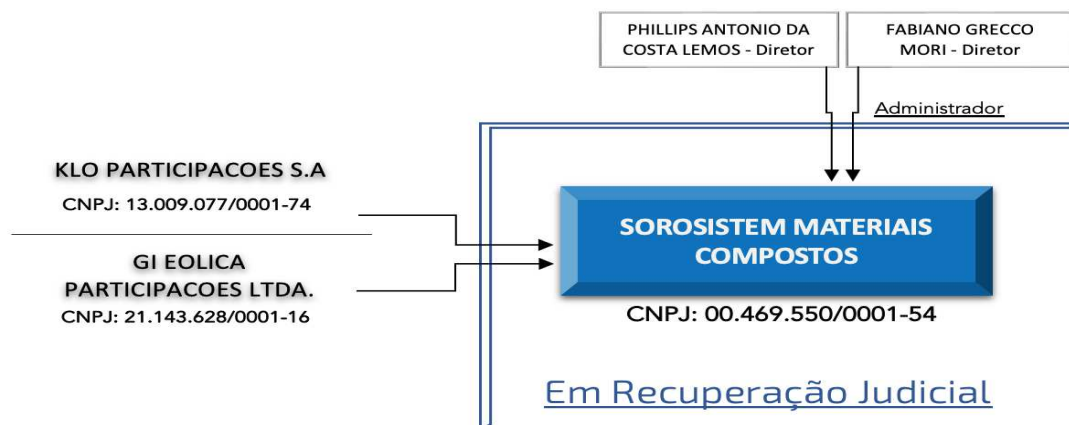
PHILLIPS ANTONIO DA COSTA LEMOS - Diretor

FABIANO GRECCO MORI - Diretor

Administrador

KLO PARTICIPACOES S.A
CNPJ: 13.009.077/0001-74

GI EOLICA PARTICIPACOES LTDA.
CNPJ: 21.143.628/0001-16

SOROSISTEM MATERIAIS COMPOSTOS

CNPJ: 00.469.550/0001-54

Em Recuperação Judicial